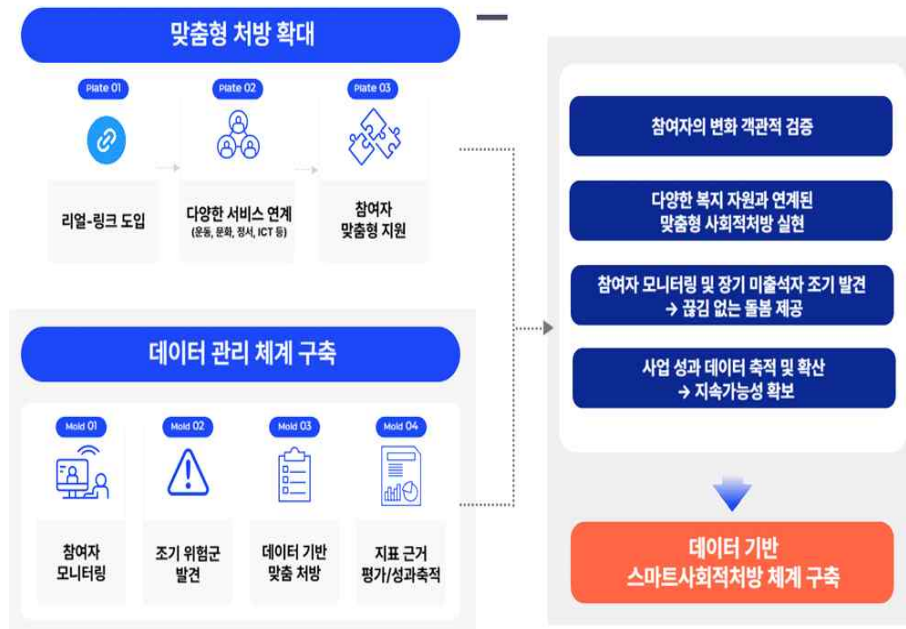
맞춤형 처방 확대

Plate 01
리얼-링크 도입

Plate 02
다양한 서비스 연계
(운동, 문화, 정서, ICT 등)

Plate 03
참여자
맞춤형 지원

데이터 관리 체계 구축

Mold 01
참여자
모니터링

Mold 02
조기 위험군
발견

Mold 03
데이터 기반
맞춤 처방

Mold 04
지표 근거
평가/성과축적

참여자의 변화 객관적 검증

다양한 복지 자원과 연계된
맞춤형 사회적처방 실현

참여자 모니터링 및 장기 미출석자 조기 발견
→ 끊김 없는 돌봄 제공

사업 성과 데이터 축적 및 확산
→ 지속가능성 확보

데이터 기반
스마트사회적처방 체계 구축